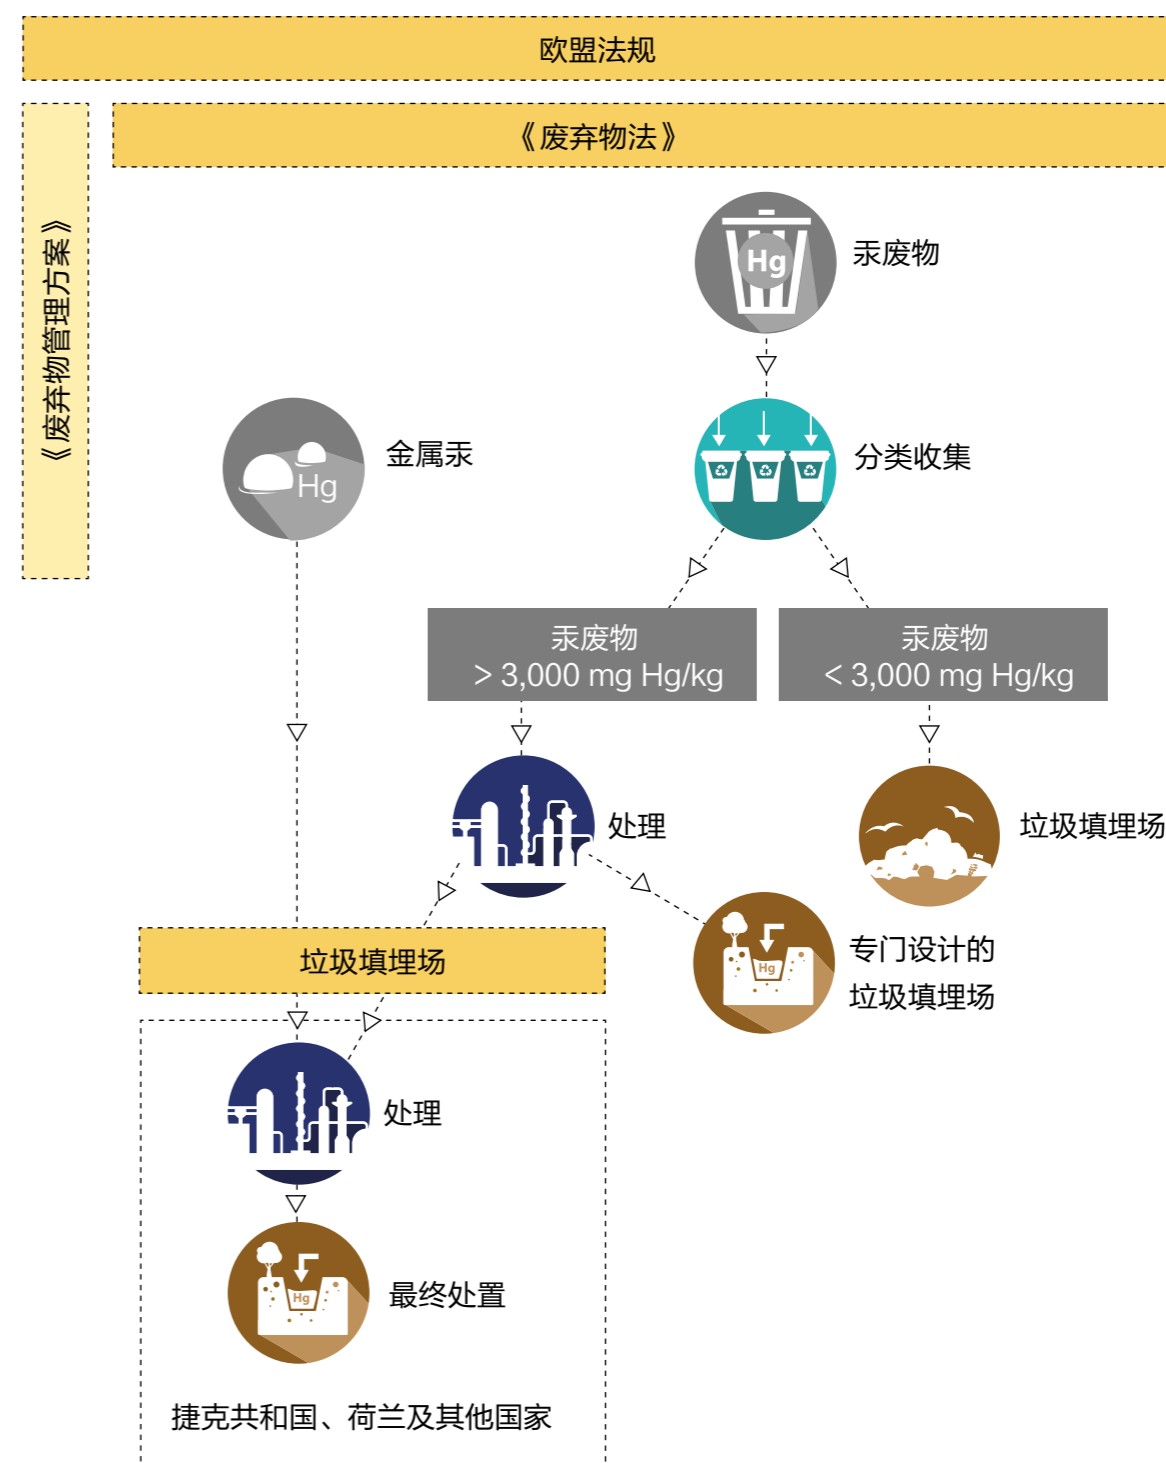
欧盟法规

《废弃物管理方案》

《废弃物法》

Hg

汞废物

分类收集

Hg

金属汞

汞废物
> 3,000 mg Hg/kg

汞废物
< 3,000 mg Hg/kg

处理

垃圾填埋场

Hg

专门设计的垃圾填埋场

垃圾填埋场

处理

Hg

最终处置

捷克共和国、荷兰及其他国家